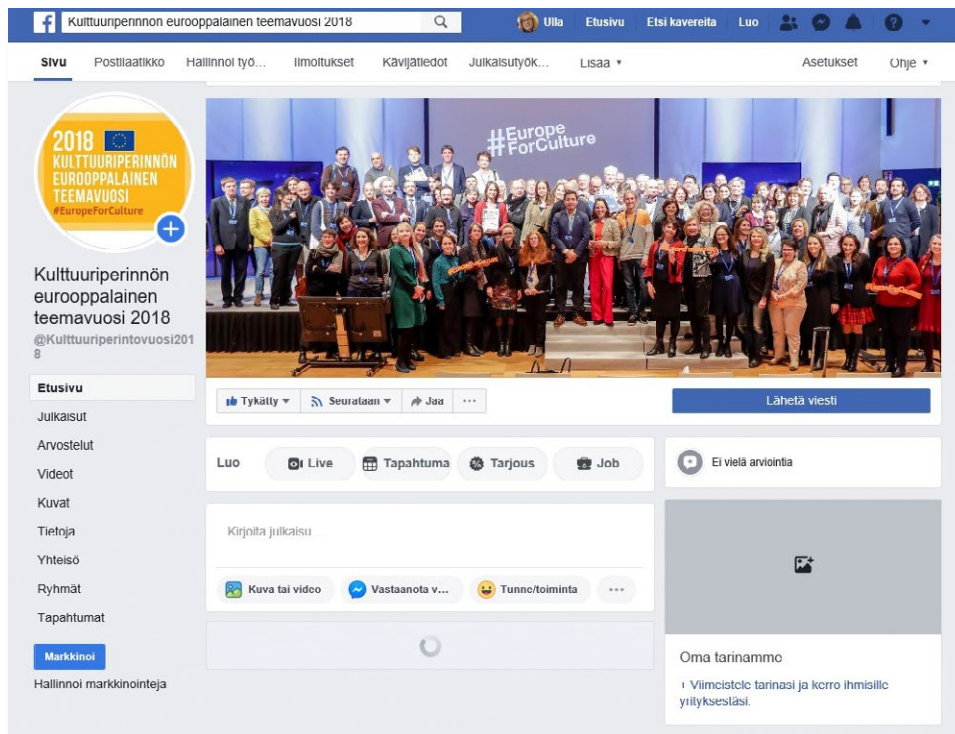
Kulttuuriperinnön eurooppalainen teemavuosi 2018

Ulla Etusivu Etsi kavereita Luo

Sivu Postilaatikko Hallinnoi työ... Ilmoitukset Kävijätiedot Julkaisutyök... Lisää ▾ Asetukset Ohje ▾

2018 KULTTUURIPERINNÖN EUROOPPALAINEN TEEMAVUOSI #EuropeForCulture

#EuropeForCulture

Kulttuuriperinnön eurooppalainen teemavuosi 2018
@Kulttuuriperintovuosi2018

Etusivu
Julkaisut
Arvostelut
Videot
Kuvat
Tietoja
Yhteisö
Ryhmät
Tapahtumat

Markkinoi
Hallinnoi markkinointeja

Tykätty ▾ Seurataan ▾ Jaa ···

Lähetä viesti

Luo Live Tapahtuma Tarjous Job

Ei vielä arviointia

Kirjoita julkaisu

Kuva tai video Vastaanota v... Tunne/toiminta ···

Oma tarinamme

Viimeistele tarinasi ja kerro ihmisille yrityksestäsi.